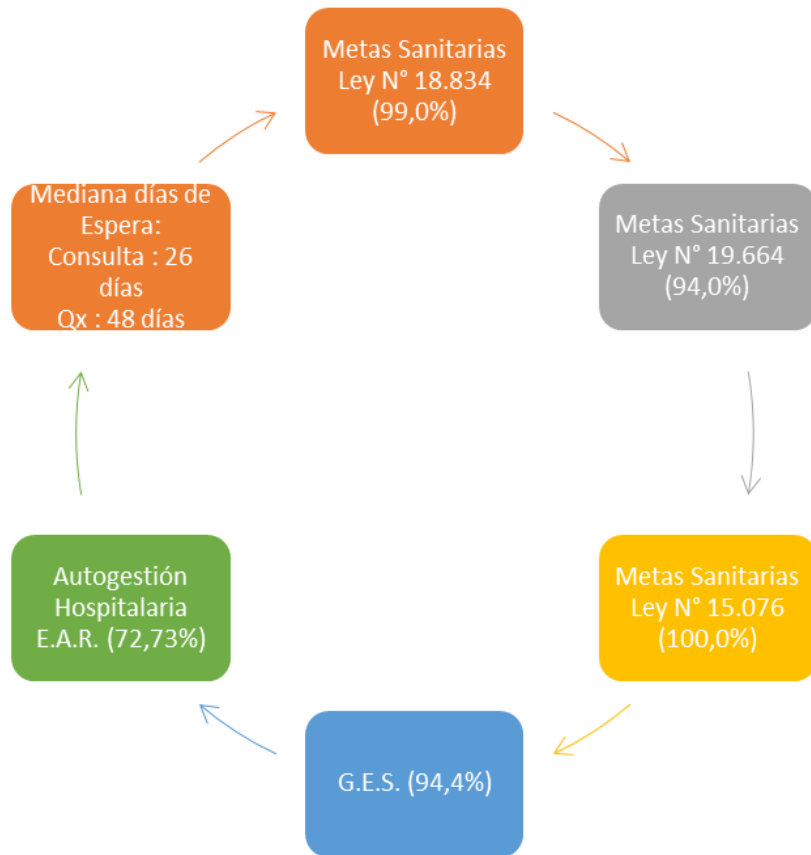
Metas Sanitarias Ley N° 18.834 (99,0%)

Metas Sanitarias Ley N° 19.664 (94,0%)

Metas Sanitarias Ley N° 15.076 (100,0%)

G.E.S. (94,4%)

Autogestión Hospitalaria E.A.R. (72,73%)

Mediana días de Espera: Consulta : 26 días Qx : 48 días